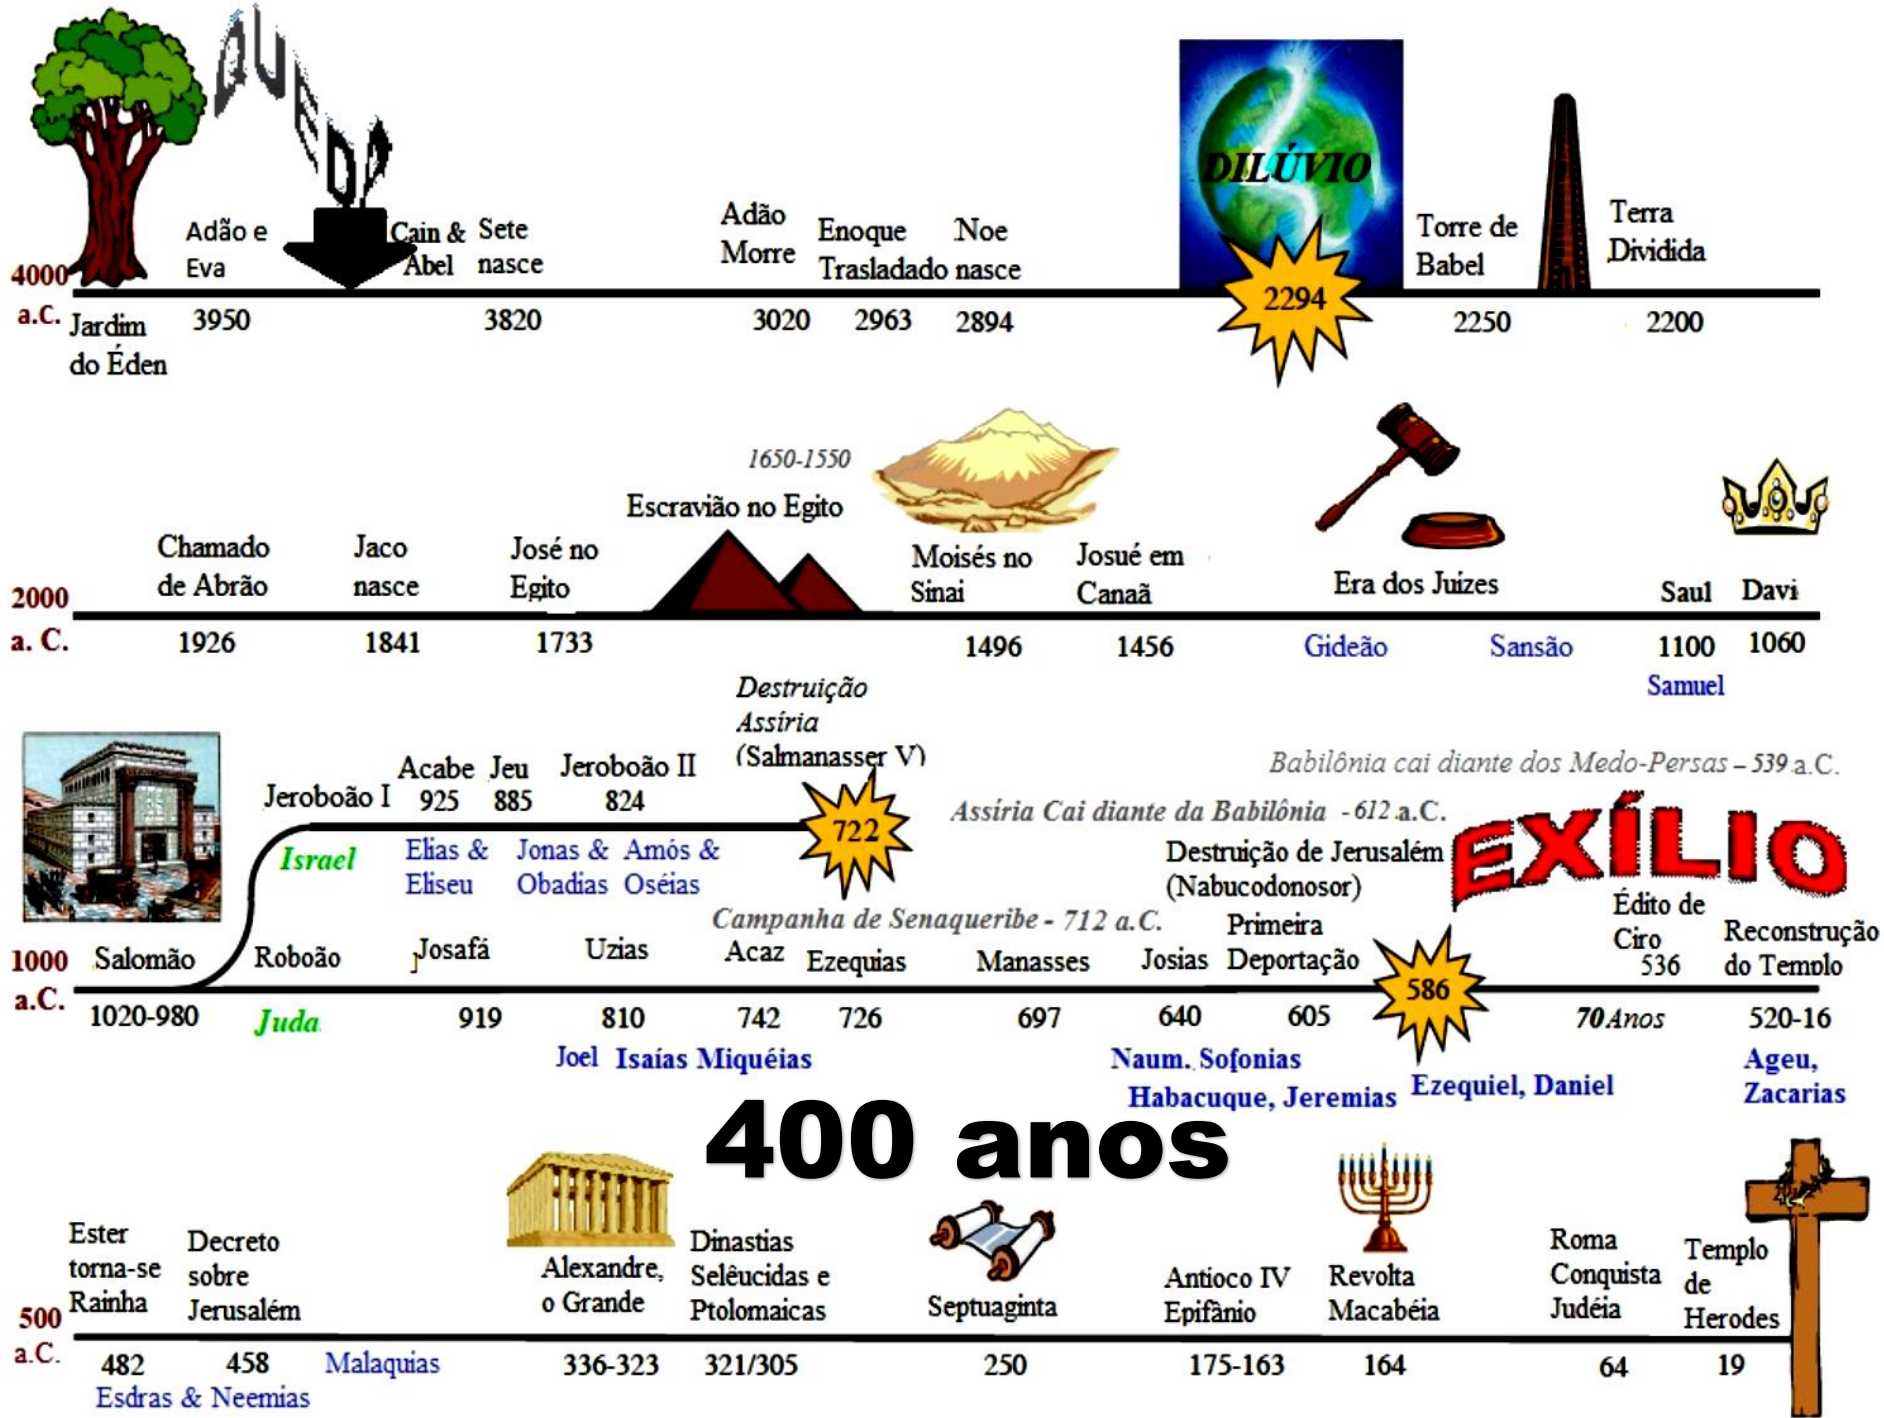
QUEDA

DILÚVIO

4000 a.C.

Jardim do Éden

Adão e Eva 3950

Cain & Abel

Sete nasce 3820

Adão Morre 3020

Enoque Trasladado 2963

Noe nasce 2894

2294

Torre de Babel 2250

Terra Dividida 2200

2000 a. C.

Chamado de Abrão 1926

Jaco nasce 1841

José no Egito 1733

1650-1550

Escravião no Egito

Moisés no Sinai 1496

Josué em Canaã 1456

Era dos Juizes

Gideão

Sansão

Saul 1100

Davi 1060

Samuel

Destruição Assíria (Salmanasser V)

722

Babilônia cai diante dos Medo-Persas – 539 a.C.

Assíria Cai diante da Babilônia - 612 a.C.

EXÍLIO

Jeroboão I

Acabe 925

Jeu 885

Jeroboão II 824

Israel

Elias & Eliseu

Jonas & Obadias

Amós & Oséias

Destruição de Jerusalém (Nabucodonosor)

Campanha de Senaqueribe - 712 a.C.

Primeira Deportação

Édito de Ciro 536

Reconstrução do Templo

1000 a.C.

Salomão 1020-980

Roboão

Juda

Josafá 919

Uzias 810

Acaz 742

Ezequias 726

Manasses 697

Josias 640

605

586

70 Anos

520-16

Joel

Isaías Miquéias

Naum. Sofonias

Habacuque, Jeremias

Ezequiel, Daniel

Ageu, Zacarias

400 anos

500 a.C.

Ester torna-se Rainha 482

Decreto sobre Jerusalém 458

Esdras & Neemias

Malaquias

Alexandre, o Grande 336-323

Dinastias Selêucidas e Ptolomaicas 321/305

Septuaginta 250

Antioco IV Epifânio 175-163

Revolta Macabéia 164

Roma Conquista Judéia 64

Templo de Herodes 19